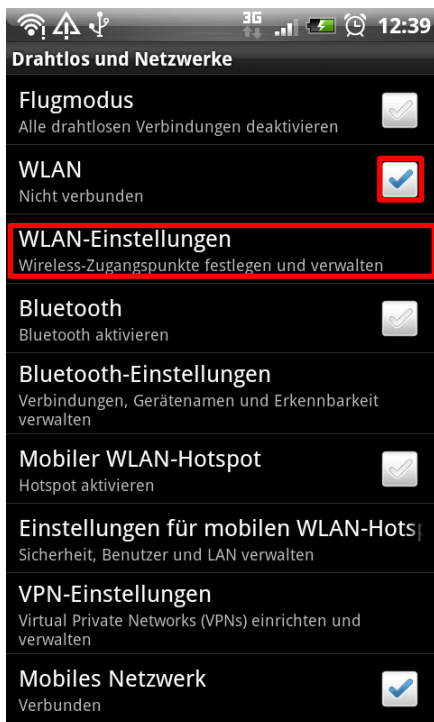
3G 12:39

Drahtlos und Netzwerke

Flugmodus
Alle drahtlosen Verbindungen deaktivieren

WLAN
Nicht verbunden

WLAN-Einstellungen
Wireless-Zugangspunkte festlegen und verwalten

Bluetooth
Bluetooth aktivieren

Bluetooth-Einstellungen
Verbindungen, Gerätenamen und Erkennbarkeit verwalten

Mobiler WLAN-Hotspot
Hotspot aktivieren

Einstellungen für mobilen WLAN-Hots
Sicherheit, Benutzer und LAN verwalten

VPN-Einstellungen
Virtual Private Networks (VPNs) einrichten und verwalten

Mobiles Netzwerk
Verbunden